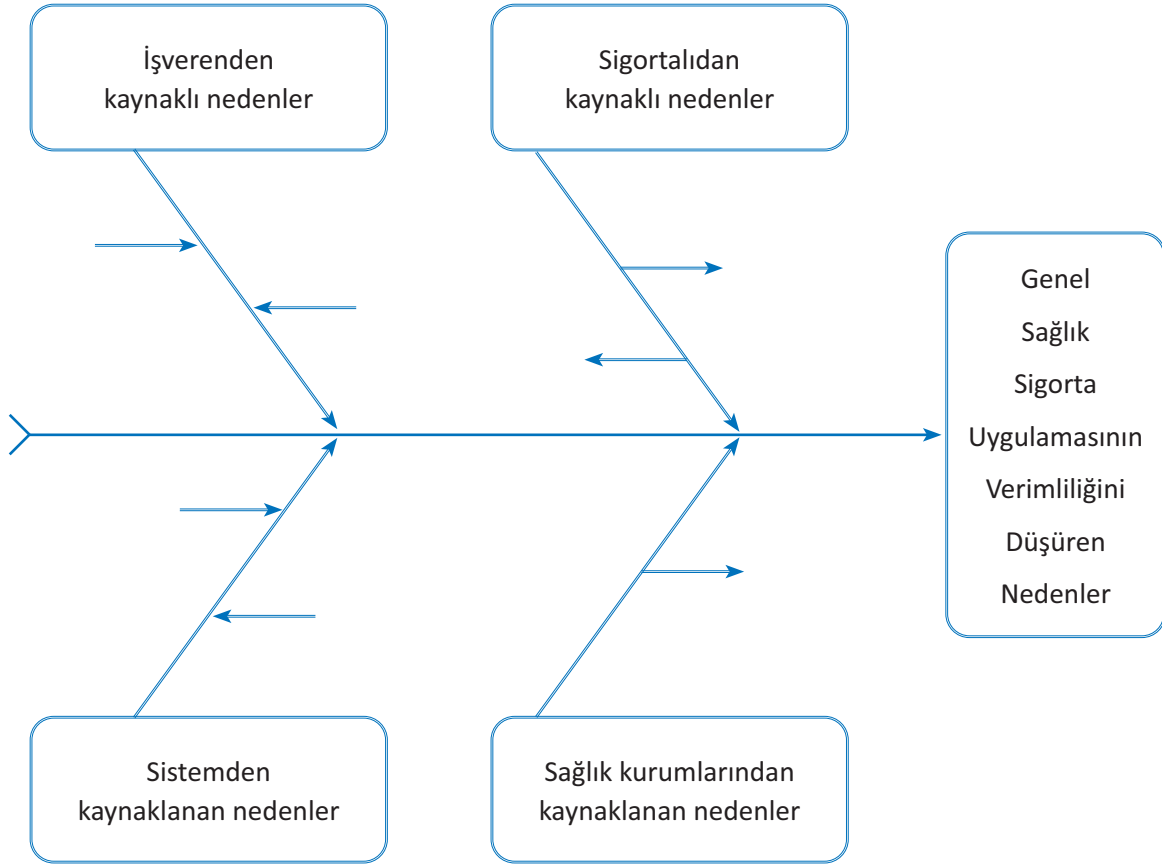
İşverenden kaynaklı nedenler

Sigortalıdan kaynaklı nedenler

Genel Sağlık Sigorta Uygulamasının Verimliliğini Düşüren Nedenler

Sistemden kaynaklanan nedenler

Sağlık kurumlarından kaynaklanan nedenler